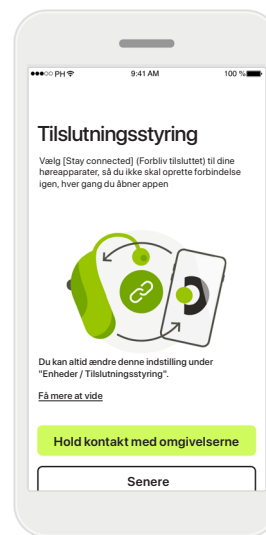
●●●○○ PH 9:41 AM 100 %

Tilslutningsstyring

Vælg [Stay connected] (Forbliv tilsluttet) til dine høreapparater, så du ikke skal oprette forbindelse igen, hver gang du åbner appen

Du kan altid ændre denne indstilling under "Enheder / Tilslutningsstyring".

Få mere at vide

Hold kontakt med omgivelserne

Senere